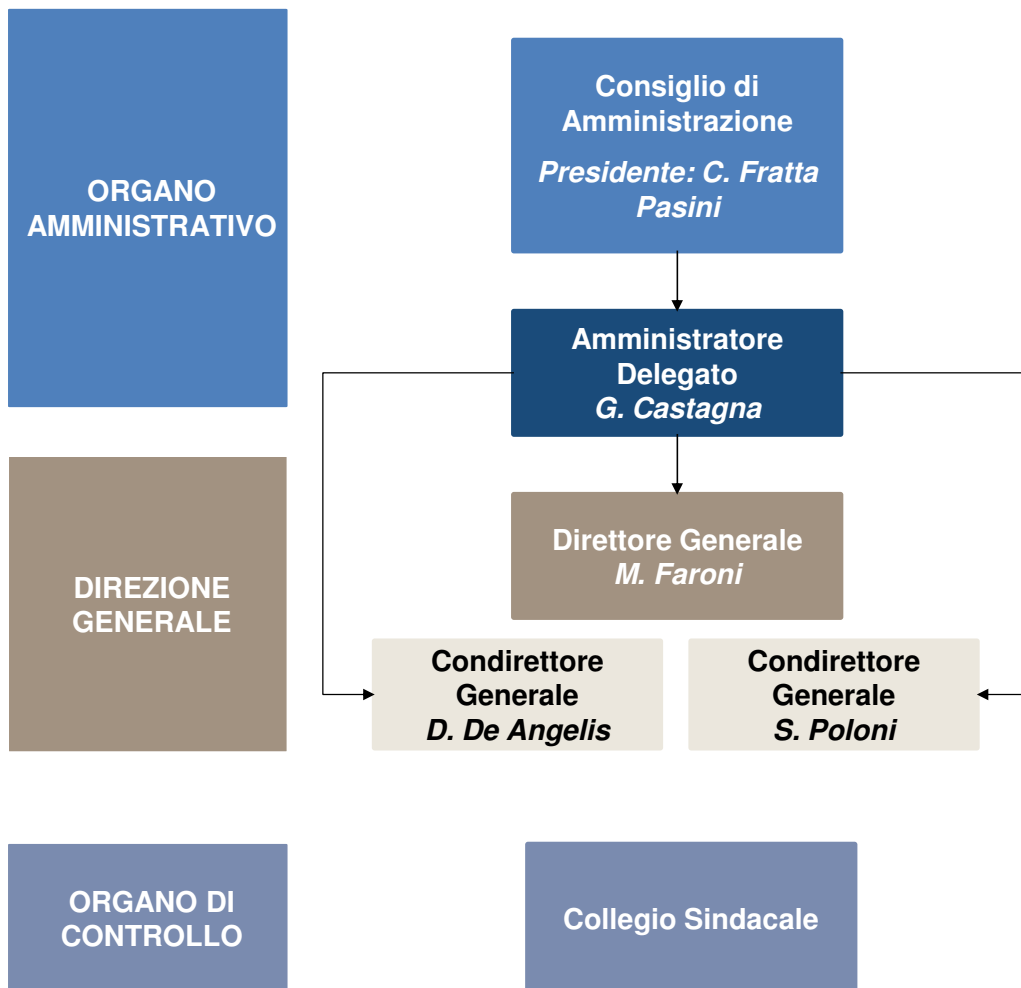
ORGANO AMMINISTRATIVO

Consiglio di Amministrazione

*Presidente: C. Fratta Pasini*

Amministratore Delegato
*G. Castagna*

DIREZIONE GENERALE

Direttore Generale
*M. Faroni*

Condirettore Generale
*D. De Angelis*

Condirettore Generale
*S. Poloni*

ORGANO DI CONTROLLO

Collegio Sindacale